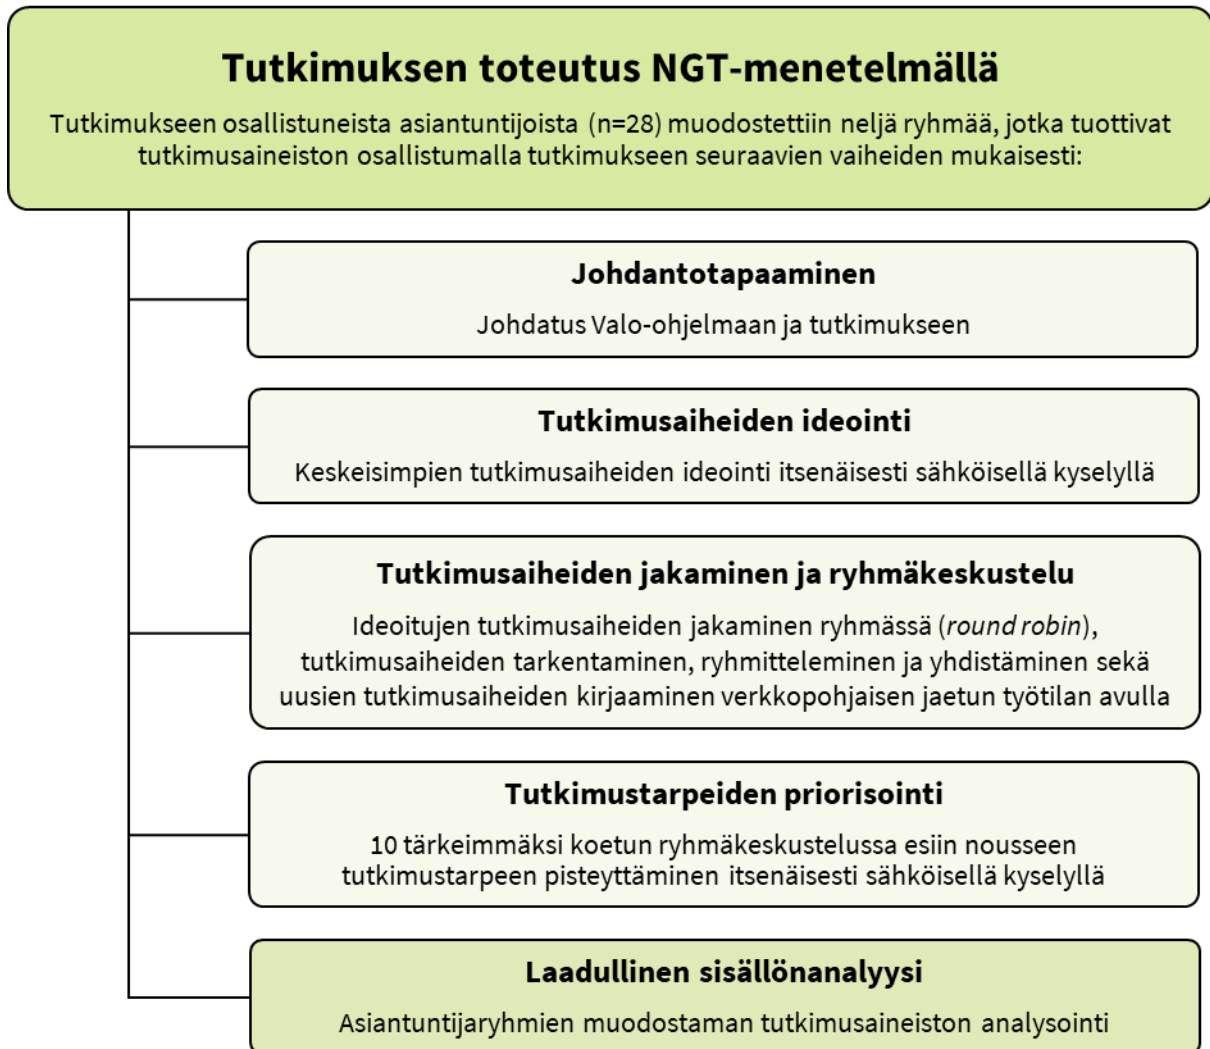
Tutkimuksen toteutus NGT-menetelmällä

Tutkimukseen osallistuneista asiantuntijoista (n=28) muodostettiin neljä ryhmää, jotka tuottivat tutkimusaineiston osallistumalla tutkimukseen seuraavien vaiheiden mukaisesti:

Johdantotapaaminen

Johdatus Valo-ohjelmaan ja tutkimukseen

Tutkimusaiheiden ideointi

Keskeisimpien tutkimusaiheiden ideointi itsenäisesti sähköisellä kyselyllä

Tutkimusaiheiden jakaminen ja ryhmäkeskustelu

Ideoitujen tutkimusaiheiden jakaminen ryhmässä (round robin), tutkimusaiheiden tarkentaminen, ryhmitteleminen ja yhdistäminen sekä uusien tutkimusaiheiden kirjaaminen verkkopohjaisen jaetun työtilan avulla

Tutkimustarpeiden priorisointi

10 tärkeimmäksi koetun ryhmäkeskustelussa esiin nousseen tutkimustarpeen pisteyttäminen itsenäisesti sähköisellä kyselyllä

Laadullinen sisällönanalyysi

Asiantuntijaryhmien muodostaman tutkimusaineiston analysointi